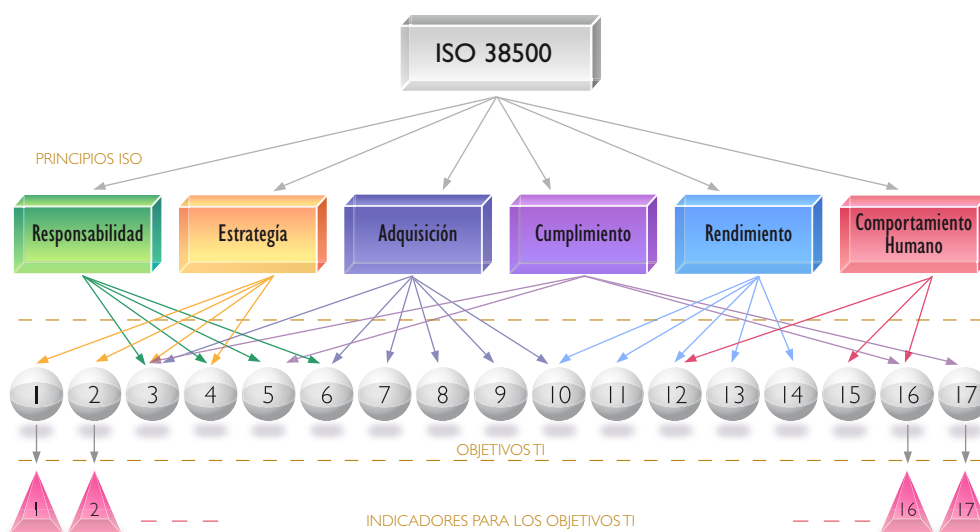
ISO 38500

PRINCIPIOS ISO

Responsabilidad

Estrategía

Adquisición

Cumplimiento

Rendimiento

Comportamiento Humano

1 2 3 4 5 6 7 8 9 10 11 12 13 14 15 16 17

OBJETIVOS TI

1 2 16 17

INDICADORES PARA LOS OBJETIVOS TI